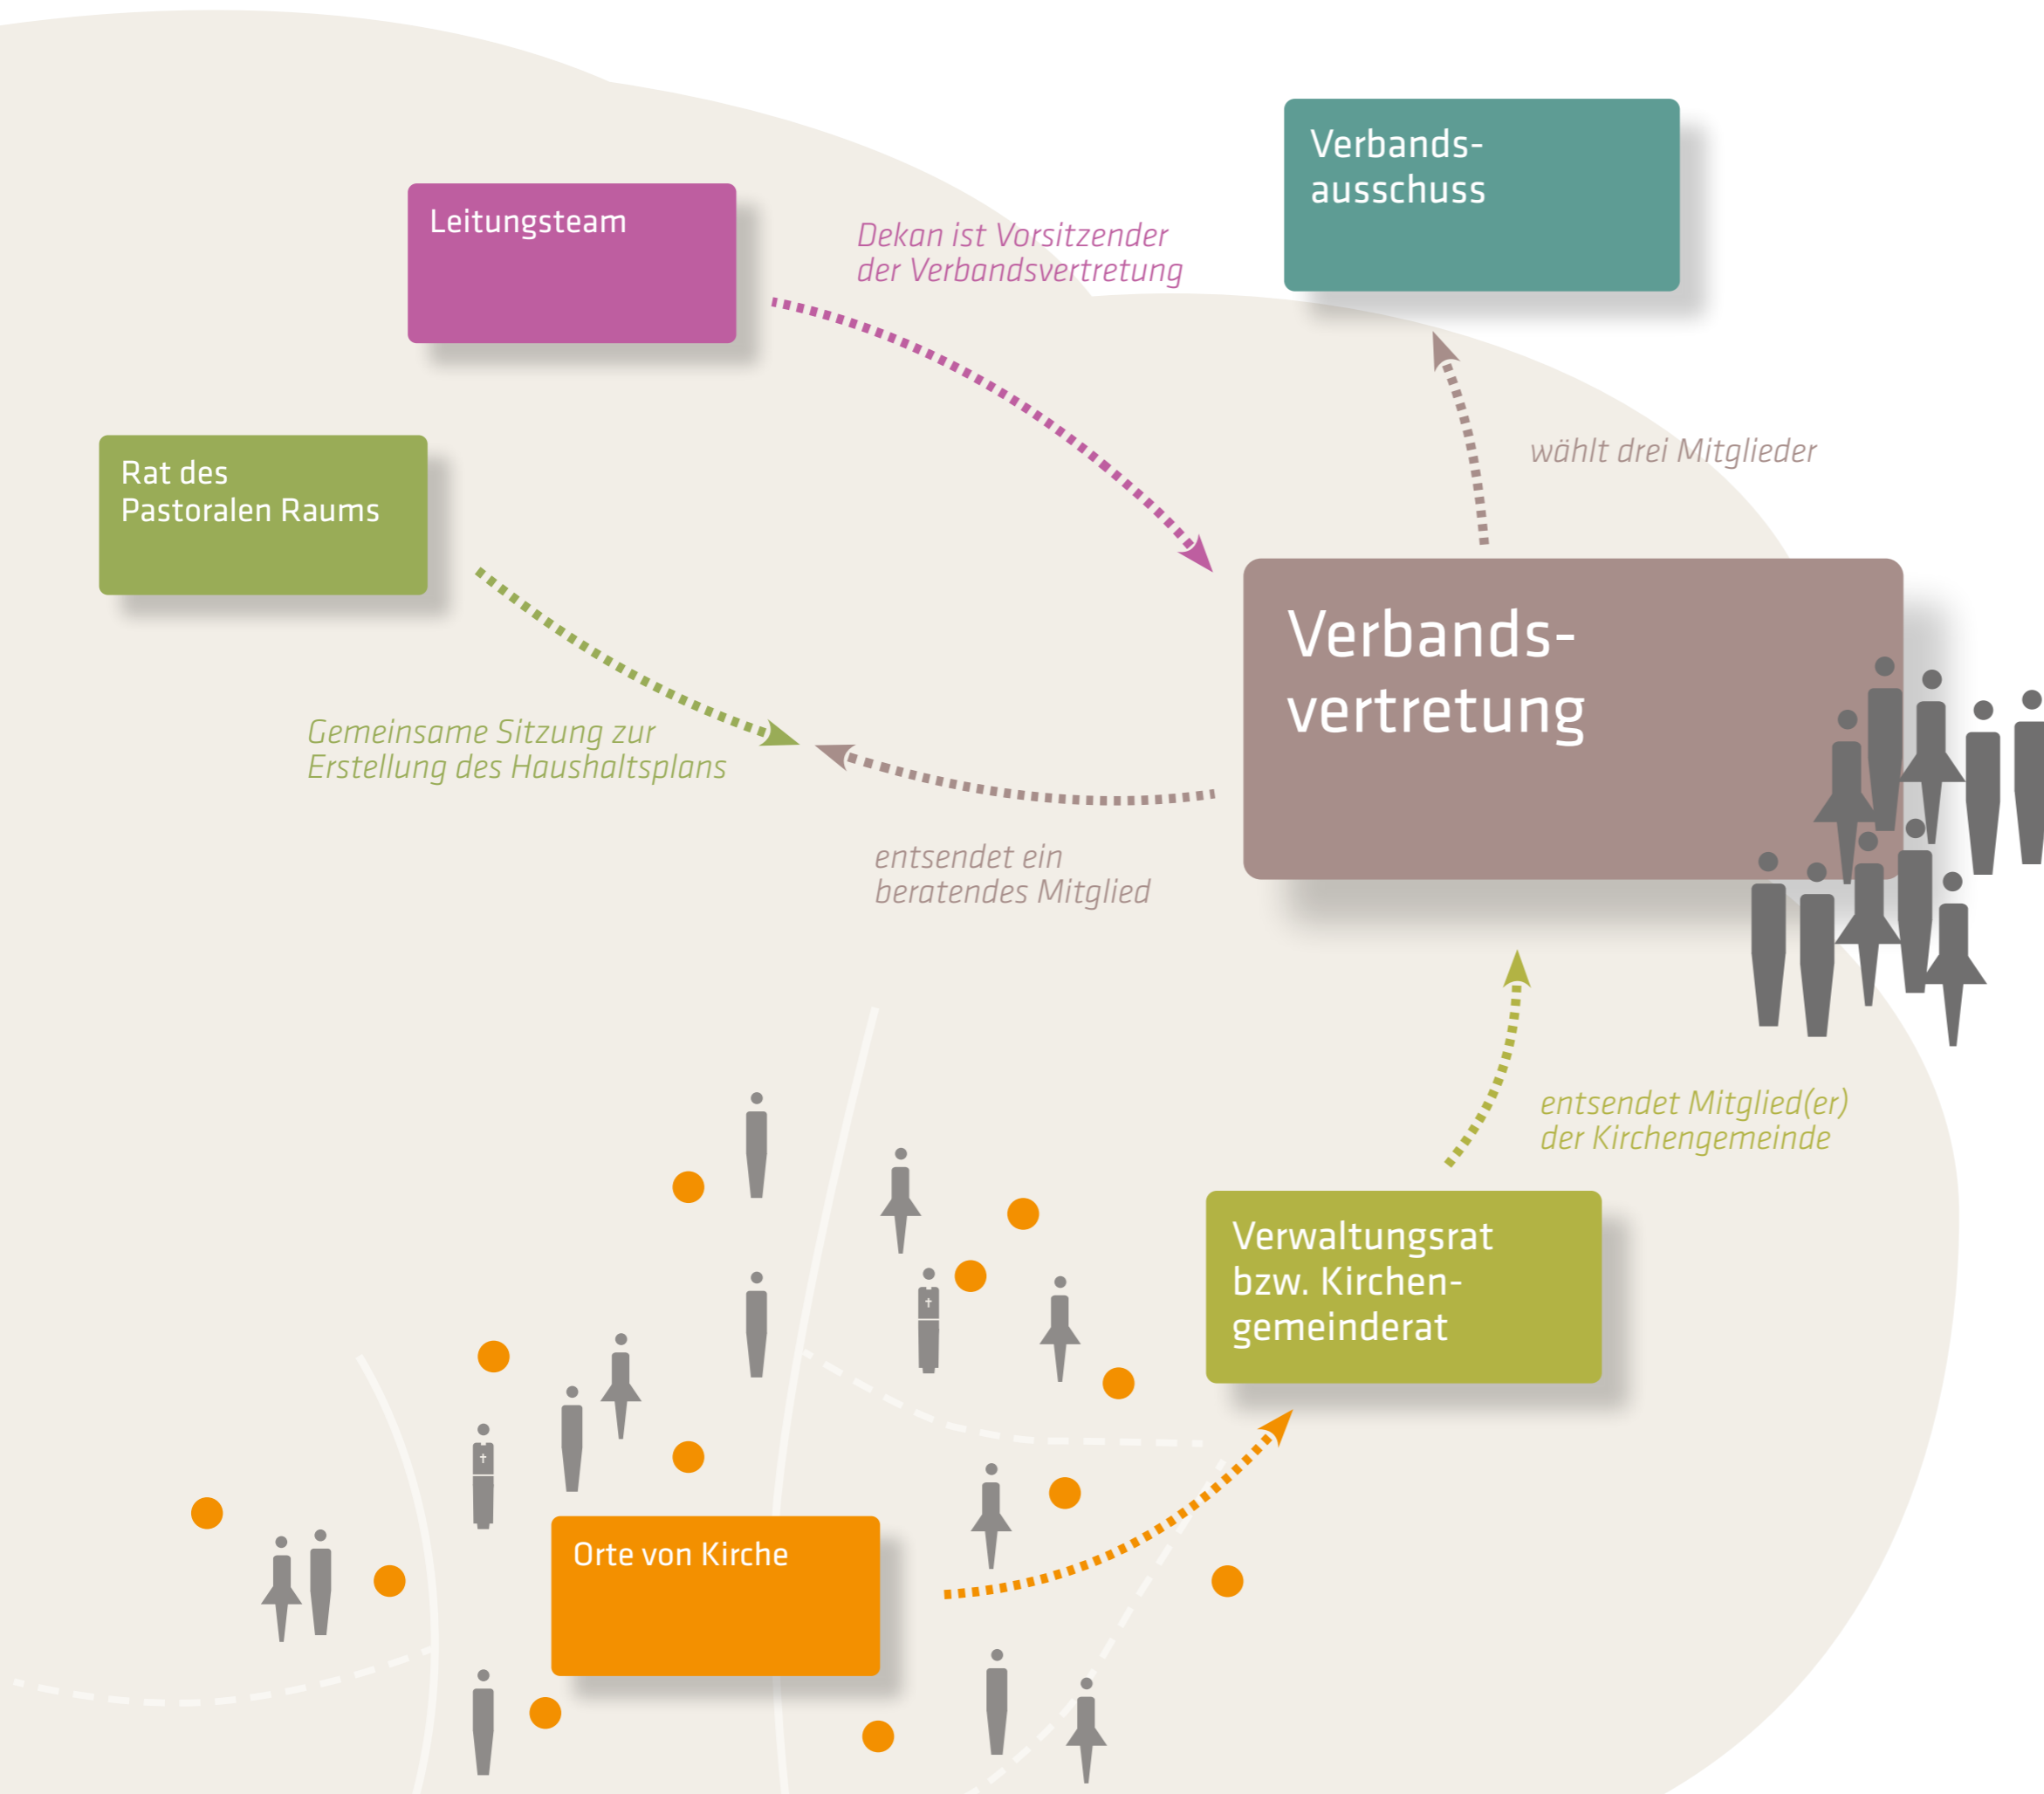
Verbandsausschuss

Leitungsteam

Dekan ist Vorsitzender der Verbandsvertretung

wählt drei Mitglieder

Rat des Pastoralen Raums

Verbandsvertretung

Gemeinsame Sitzung zur Erstellung des Haushaltsplans

entsendet ein beratendes Mitglied

entsendet Mitglied(er) der Kirchengemeinde

Verwaltungsrat bzw. Kirchengemeinderat

Orte von Kirche